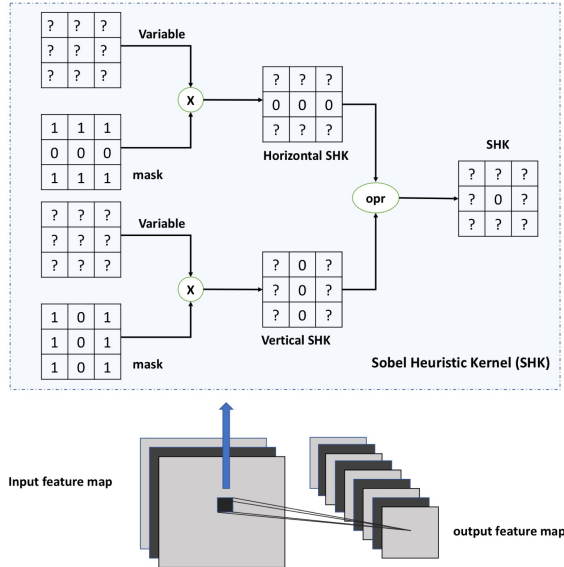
| ? | ? | ? |
|---|---|---|
| ? | ? | ? |
| ? | ? | ? |

Variable

X

| 1 | 1 | 1 |
|---|---|---|
| 0 | 0 | 0 |
| 1 | 1 | 1 |

mask

| ? | ? | ? |
|---|---|---|
| 0 | 0 | 0 |
| ? | ? | ? |

Horizontal SHK

| ? | ? | ? |
|---|---|---|
| ? | ? | ? |
| ? | ? | ? |

Variable

X

| 1 | 0 | 1 |
|---|---|---|
| 1 | 0 | 1 |
| 1 | 0 | 1 |

mask

| ? | 0 | ? |
|---|---|---|
| ? | 0 | ? |
| ? | 0 | ? |

Vertical SHK

opr

SHK

| ? | ? | ? |
|---|---|---|
| ? | 0 | ? |
| ? | ? | ? |

Sobel Heuristic Kernel (SHK)

Input feature map

output feature map